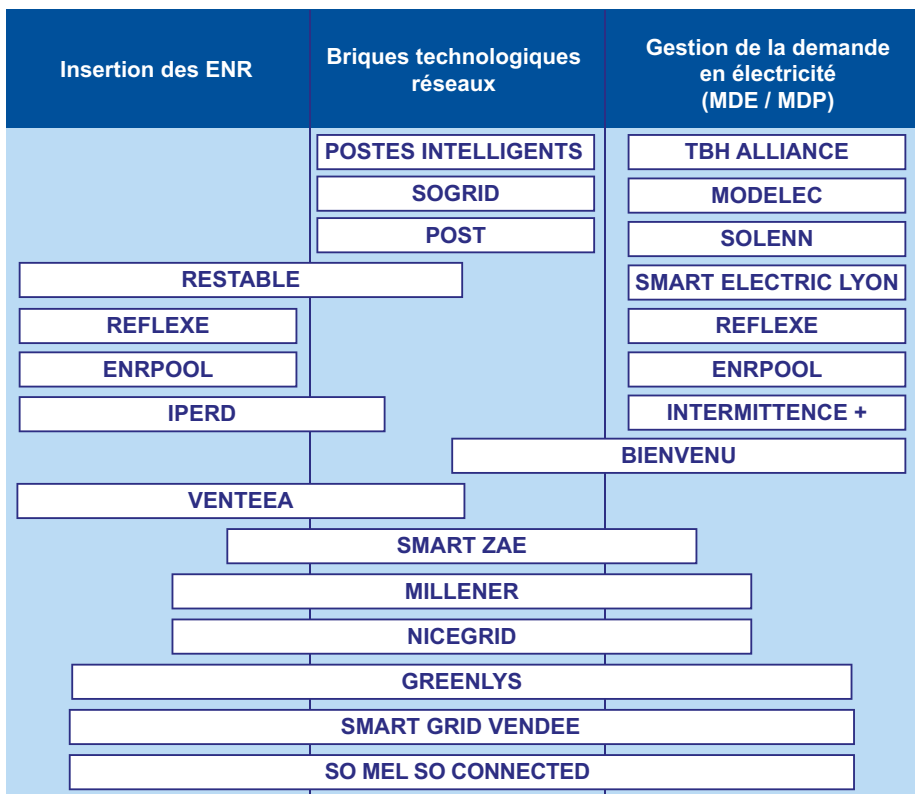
Insertion des ENR

Briques technologiques réseaux

Gestion de la demande en électricité (MDE / MDP)

POSTES INTELLIGENTS

TBH ALLIANCE

SOGRID

MODELEC

POST

SOLENN

RESTABLE

SMART ELECTRIC LYON

REFLEXE

REFLEXE

ENRPOOL

ENRPOOL

IPERD

INTERMITTENCE +

BIENVENU

VENTEEA

SMART ZAE

MILLENER

NICEGRID

GREENLYS

SMART GRID VENDEE

SO MEL SO CONNECTED